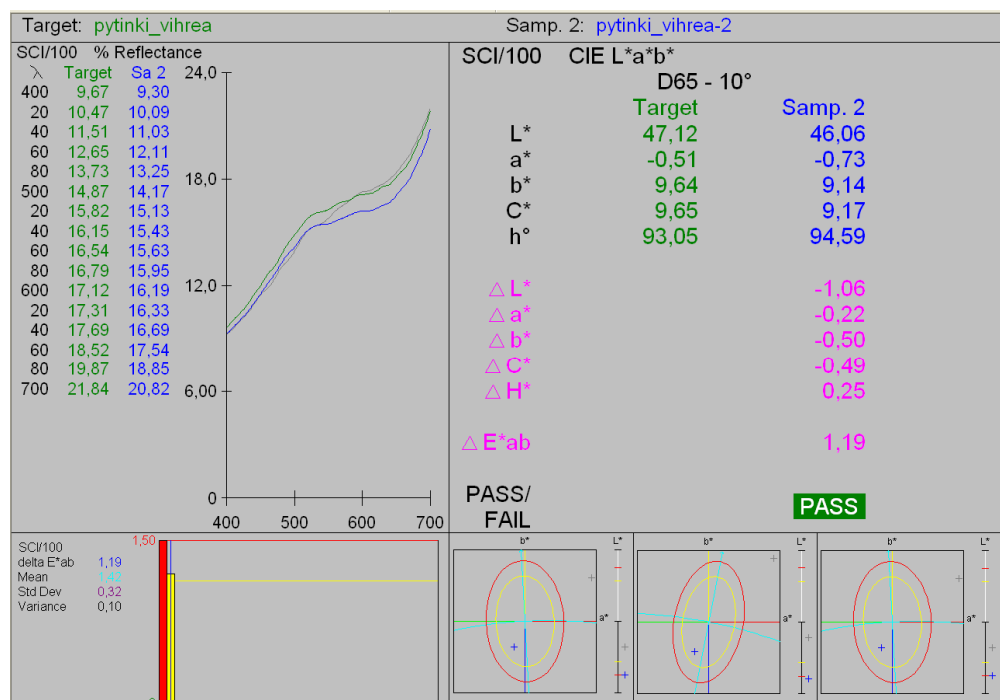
Target: pytinki_vihrea

Samp. 2: pytinki_vihrea-2

SCI/100 % Reflectance

| λ | Target | Sa 2 |
|---|---|---|
| 400 | 9,67 | 9,30 |
| 20 | 10,47 | 10,09 |
| 40 | 11,51 | 11,03 |
| 60 | 12,65 | 12,11 |
| 80 | 13,73 | 13,25 |
| 500 | 14,87 | 14,17 |
| 20 | 15,82 | 15,13 |
| 40 | 16,15 | 15,43 |
| 60 | 16,54 | 15,63 |
| 80 | 16,79 | 15,95 |
| 600 | 17,12 | 16,19 |
| 20 | 17,31 | 16,33 |
| 40 | 17,69 | 16,69 |
| 60 | 18,52 | 17,54 |
| 80 | 19,87 | 18,85 |
| 700 | 21,84 | 20,82 |

24,0
18,0
12,0
6,00
0
400 500 600 700

SCI/100 CIE L*a*b*
D65 - 10°

| | Target | Samp. 2 |
|---|---|---|
| L* | 47,12 | 46,06 |
| a* | -0,51 | -0,73 |
| b* | 9,64 | 9,14 |
| C* | 9,65 | 9,17 |
| h° | 93,05 | 94,59 |

| | |
|---|---|
| △ L* | -1,06 |
| △ a* | -0,22 |
| △ b* | -0,50 |
| △ C* | -0,49 |
| △ H* | 0,25 |

△ E*ab 1,19

PASS/ FAIL PASS

SCI/100
delta E*ab 1,19
Mean 1,42
Std Dev 0,32
Variance 0,10

1,50

b* L* a*
b* L* a*
b* L* a*